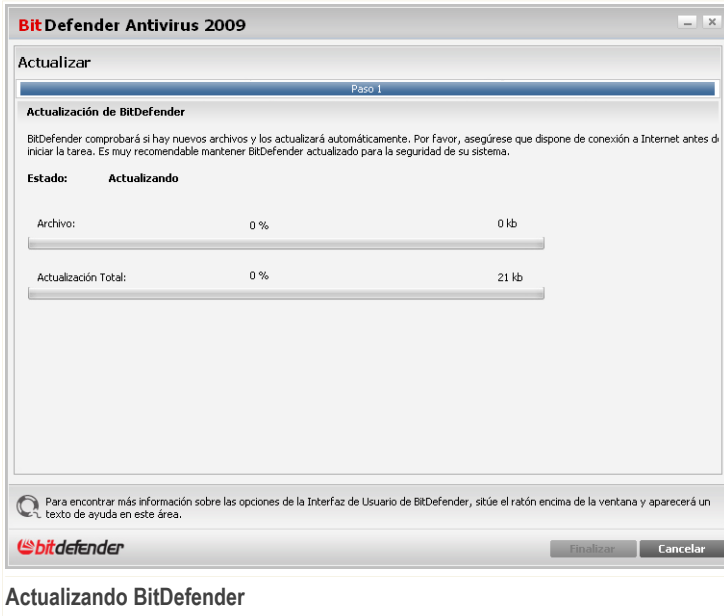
BitDefender Antivirus 2009

Actualizar

Paso 1

Actualización de BitDefender

BitDefender comprobará si hay nuevos archivos y los actualizará automáticamente. Por favor, asegúrese que dispone de conexión a Internet antes de iniciar la tarea. Es muy recomendable mantener BitDefender actualizado para la seguridad de su sistema.

Estado: Actualizando

Archivo: 0 % 0 kb

Actualización Total: 0 % 21 kb

Para encontrar más información sobre las opciones de la Interfaz de Usuario de BitDefender, sitúe el ratón encima de la ventana y aparecerá un texto de ayuda en este área.

bitdefender

Finalizar Cancelar

Actualizando BitDefender